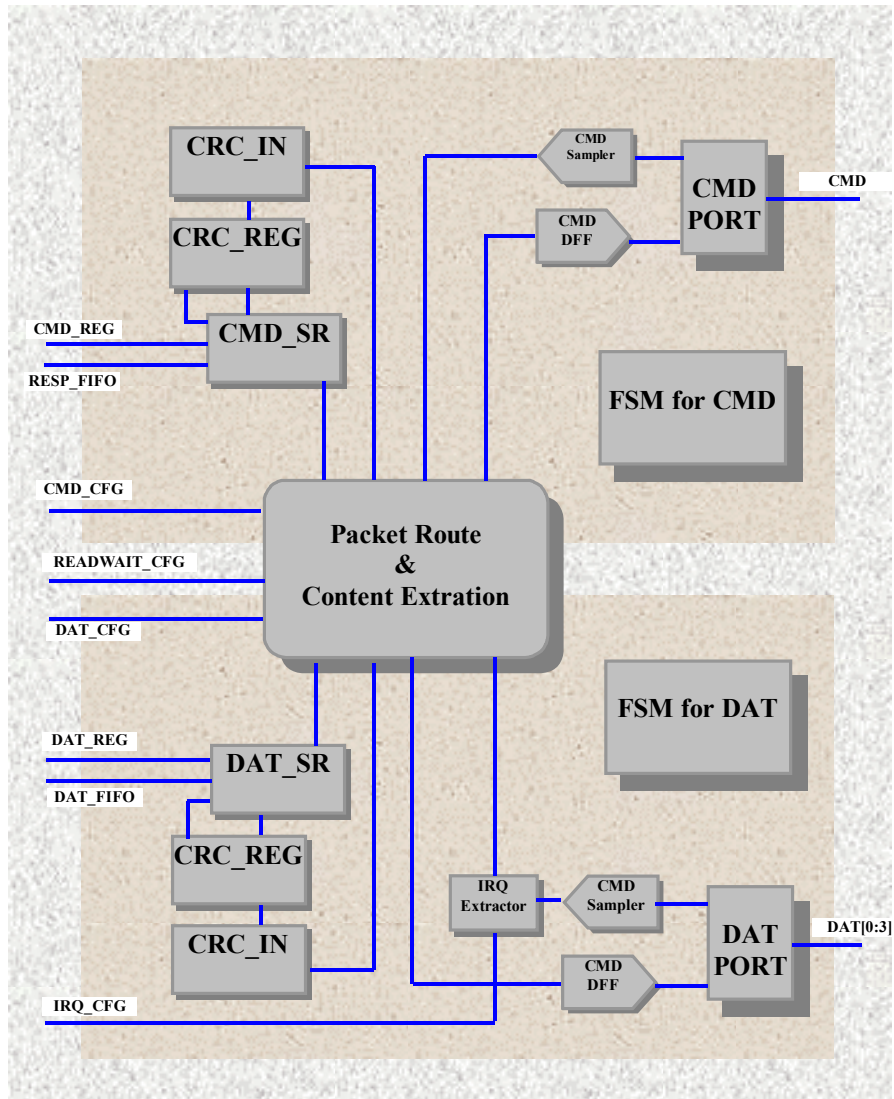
CRC_IN

CRC_REG

CMD_REG

CMD_SR

RESP_FIFO

CMD Sampler

CMD DFF

CMD PORT

CMD

FSM for CMD

CMD_CFG

READWAIT_CFG

DAT_CFG

Packet Route & Content Extration

FSM for DAT

DAT_REG

DAT_SR

DAT_FIFO

CRC_REG

CRC_IN

IRQ Extractor

CMD Sampler

CMD DFF

DAT PORT

DAT[0:3]

IRQ_CFG